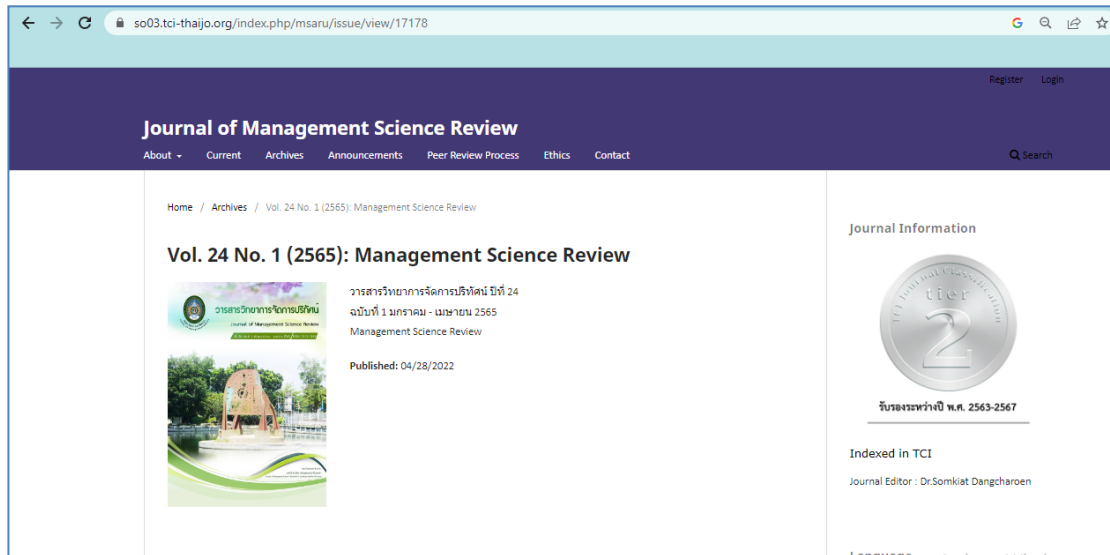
so03.tci-thaijo.org/index.php/msaru/issue/view/17178

Register Login

Journal of Management Science Review

About ▾ Current Archives Announcements Peer Review Process Ethics Contact

Search

Home / Archives / Vol. 24 No. 1 (2565): Management Science Review

Vol. 24 No. 1 (2565): Management Science Review

วารสารวิทยาการจัดการปริทัศน์

Journal of Management Science Review

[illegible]

วารสารวิทยาการจัดการปริทัศน์ ปีที่ 24
ฉบับที่ 1 มกราคม - เมษายน 2565
Management Science Review

Published: 04/28/2022

Journal Information

TCI Journal Classification

tier

2

รับรองระหว่างปี พ.ศ. 2563-2567

Indexed in TCI

Journal Editor : Dr.Somkiat Dangcharoen

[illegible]